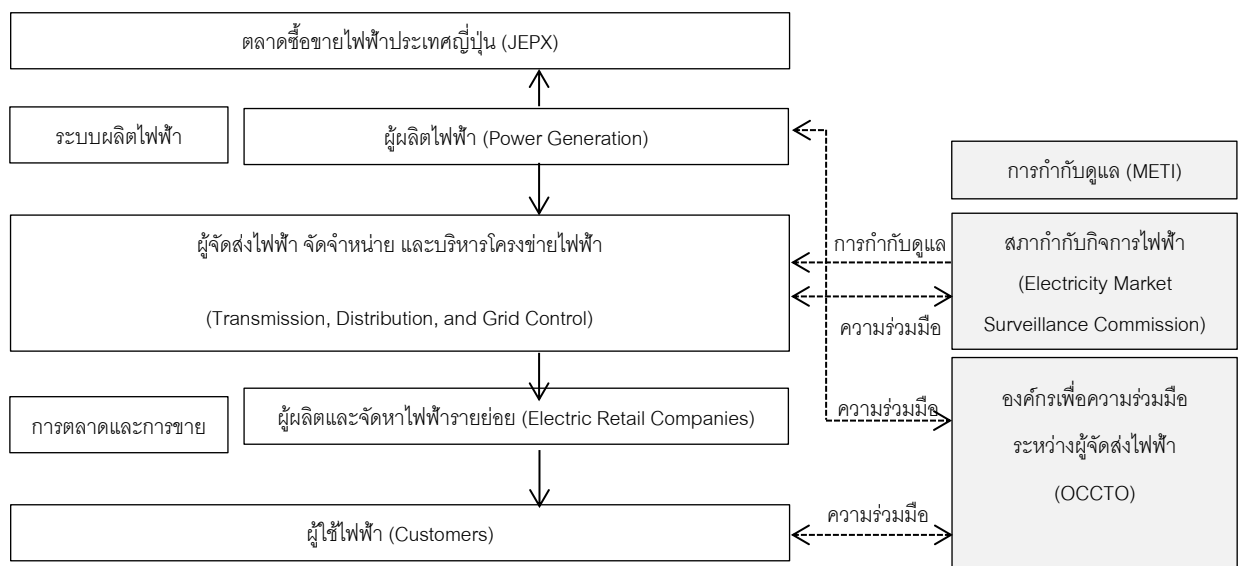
ตลาดซื้อขายไฟฟ้าประเทศญี่ปุ่น (JEPX)

ระบบผลิตไฟฟ้า

ผู้ผลิตไฟฟ้า (Power Generation)

การกำกับดูแล (METI)

ผู้จัดส่งไฟฟ้า จัดจำหน่าย และบริหารโครงข่ายไฟฟ้า

(Transmission, Distribution, and Grid Control)

การกำกับดูแล

ความร่วมมือ

สภากำกับกิจการไฟฟ้า (Electricity Market Surveillance Commission)

ความร่วมมือ

องค์กรเพื่อความร่วมมือระหว่างผู้จัดส่งไฟฟ้า (OCCTO)

การตลาดและการขาย

ผู้ผลิตและจัดหาไฟฟ้ารายย่อย (Electric Retail Companies)

ความร่วมมือ

ผู้ใช้ไฟฟ้า (Customers)